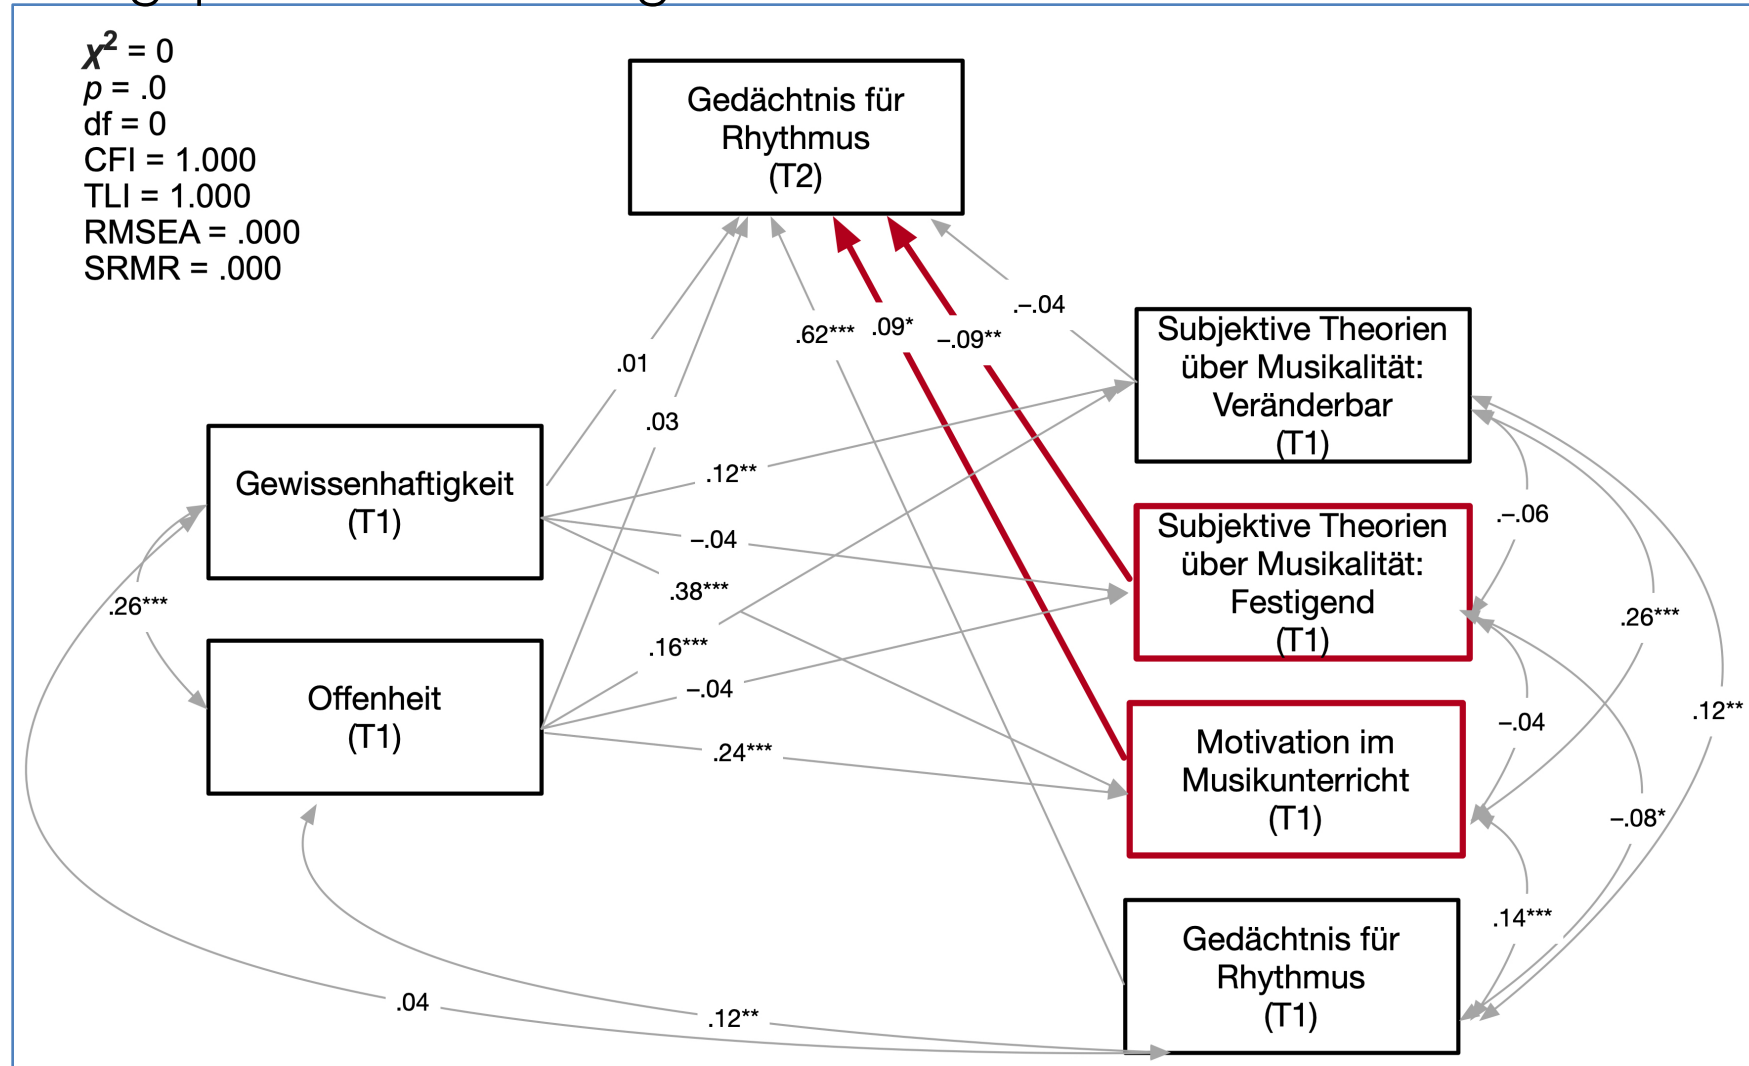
$\chi^2$ = 0
$p$ = .0
df = 0
CFI = 1.000
TLI = 1.000
RMSEA = .000
SRMR = .000

Gedächtnis für Rhythmus (T2)

Subjektive Theorien über Musikalität: Veränderbar (T1)

Subjektive Theorien über Musikalität: Festigend (T1)

Motivation im Musikunterricht (T1)

Gedächtnis für Rhythmus (T1)

Gewissenhaftigkeit (T1)

Offenheit (T1)

.01
.03
.62***
.09*
−.09**
.−.04
.12**
−.04
.38***
.16***
−.04
.24***
.26***
.−.06
.26***
−.04
.12**
−.08*
.14***
.04
.12**